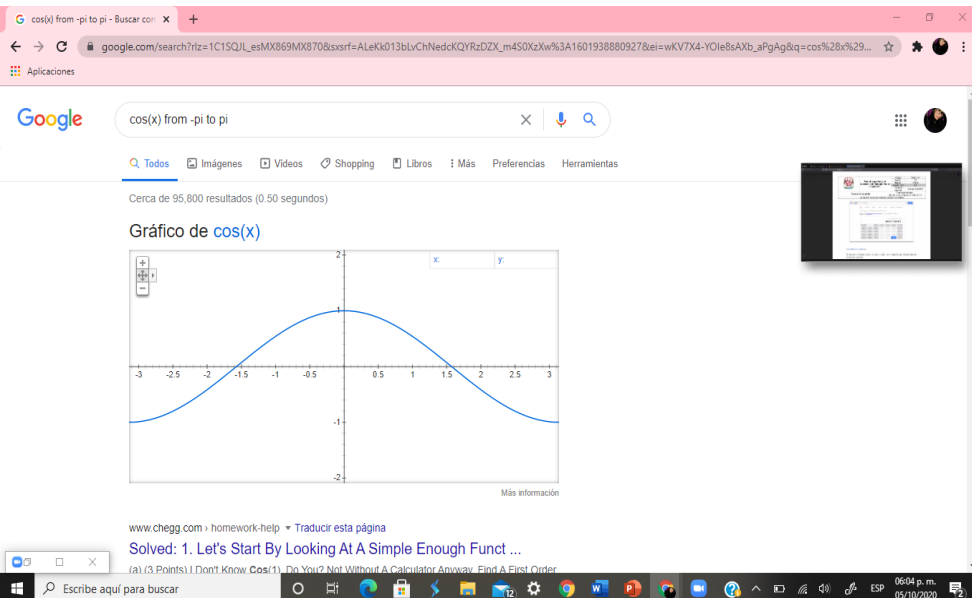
cos(x) from -pi to pi - Buscar con ×

google.com/search?rlz=1C1SQJL_esMX869MX870&sxsrf=ALeKk013bLvChNedcKQYRzDZX_m4S0XzXw%3A1601938880927&ei=wKV7X4-YOIe8sAXb_aPgAg&q=cos%28x%29...

Aplicaciones

Google

cos(x) from -pi to pi

Todos Imágenes Videos Shopping Libros Más Preferencias Herramientas

Cerca de 95,800 resultados (0.50 segundos)

Gráfico de cos(x)

x: y:

2
1
-1
-2
-3 -2.5 -2 -1.5 -1 -0.5 0.5 1 1.5 2 2.5 3

Más información

www.chegg.com › homework-help ▾ Traducir esta página

Solved: 1. Let's Start By Looking At A Simple Enough Funct ...

(a) (3 Points) I Don't Know Cos(1). Do You? Not Without A Calculator Anyway. Find A First Order

Escribe aquí para buscar

ESP 06:04 p. m. 05/10/2020